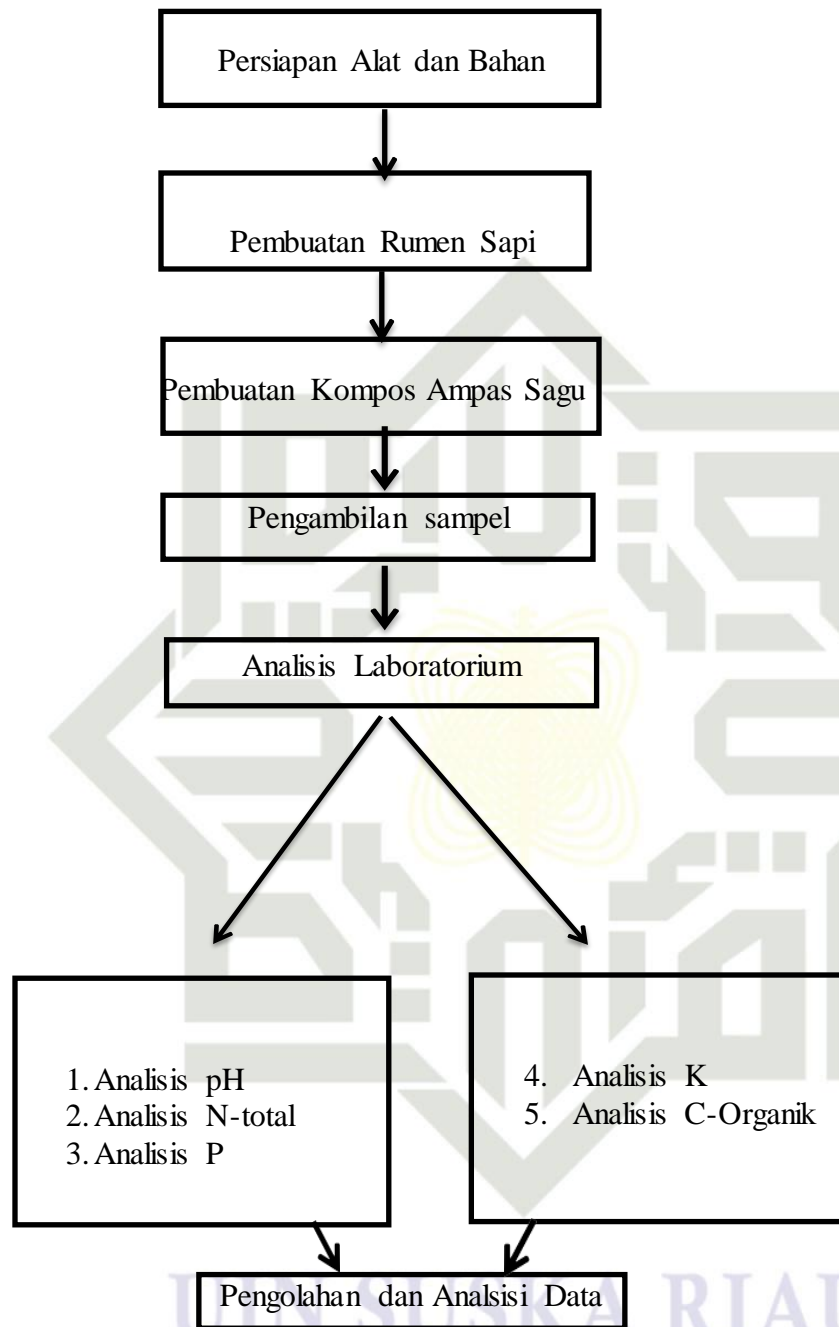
Persiapan Alat dan Bahan

Pembuatan Rumen Sapi

Pembuatan Kompos Ampas Sagu

Pengambilan sampel

Analisis Laboratorium

1. Analisis pH
2. Analisis N-total
3. Analisis P

4. Analisis K
5. Analisis C-Organik

Pengolahan dan Analsisi Data

UIN SUSKA RIAU